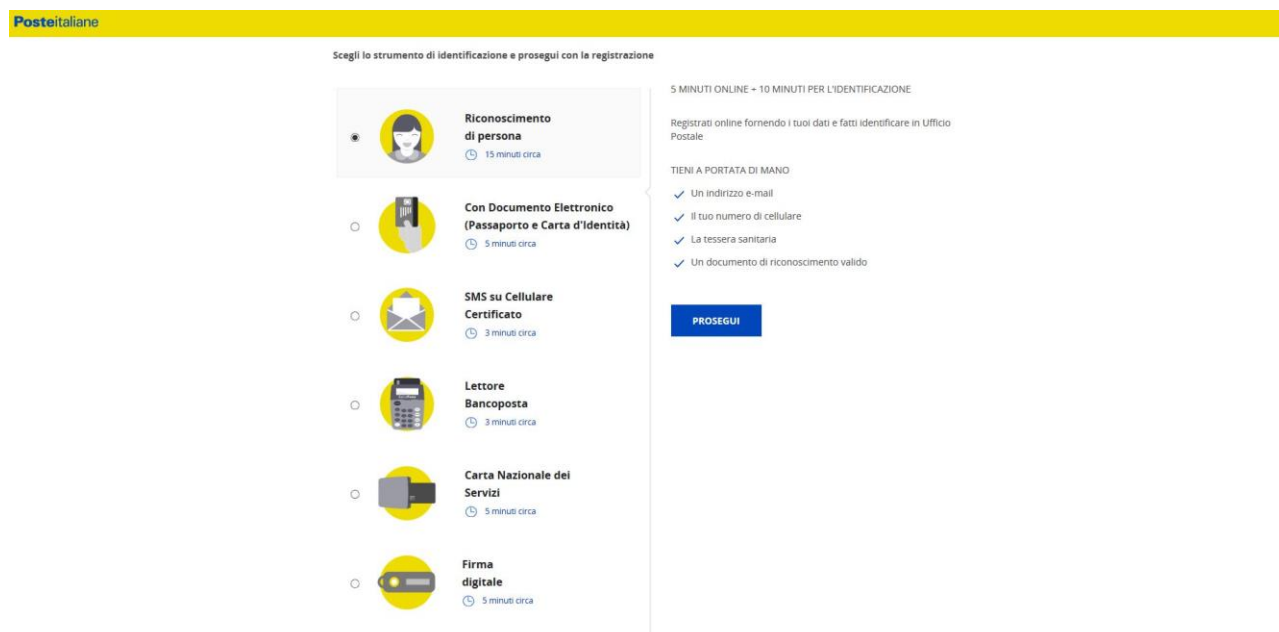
Posteitaliane

Scegli lo strumento di identificazione e prosegui con la registrazione

Riconoscimento di persona
15 minuti circa

Con Documento Elettronico (Passaporto e Carta d'Identità)
5 minuti circa

SMS su Cellulare Certificato
3 minuti circa

Lettore Bancoposta
3 minuti circa

Carta Nazionale dei Servizi
5 minuti circa

Firma digitale
5 minuti circa

5 MINUTI ONLINE + 10 MINUTI PER L'IDENTIFICAZIONE

Registrati online fornendo i tuoi dati e fatti identificare in Ufficio Postale

TIENI A PORTATA DI MANO

Un indirizzo e-mail

Il tuo numero di cellulare

La tessera sanitaria

Un documento di riconoscimento valido

PROSEGUI